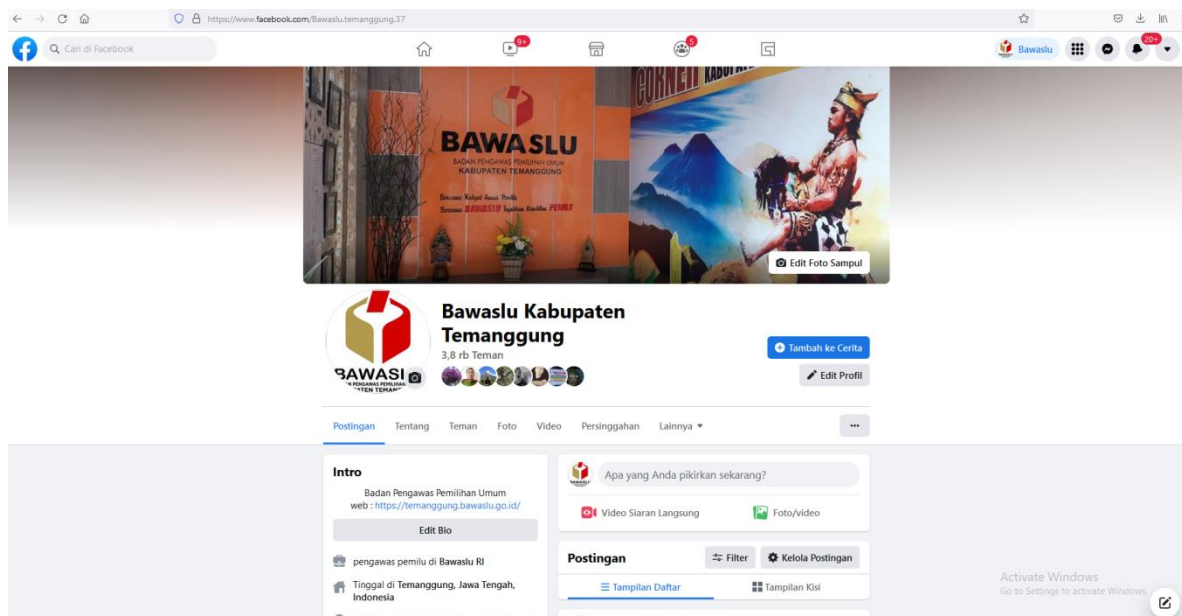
https://www.facebook.com/Bawaslu.temanggung.37

Cari di Facebook

9+

5

Bawaslu

20+

BAWASLU
BADAN PENGAWAS PEMILIHAN UMUM
KABUPATEN TEMANGGUNG

Bersama Rakyat Awasi Pemilu
Bersama BAWASLU Tegakkan Keadilan PEMILU

CORNER

Edit Foto Sampul

BAWASL
N PENGAWAS PEMILIHAN
TEN TEMAN

Bawaslu Kabupaten Temanggung
3,8 rb Teman

Tambah ke Cerita

Edit Profil

Postingan Tentang Teman Foto Video Persinggahan Lainnya

...

Intro

Badan Pengawas Pemilihan Umum
web : https://temanggung.bawaslu.go.id/

Edit Bio

pengawas pemilu di Bawaslu RI

Tinggal di Temanggung, Jawa Tengah, Indonesia

Apa yang Anda pikirkan sekarang?

Video Siaran Langsung

Foto/video

Postingan

Filter

Kelola Postingan

Tampilan Daftar

Tampilan Kisi

Activate Windows
Go to Settings to activate Windows.